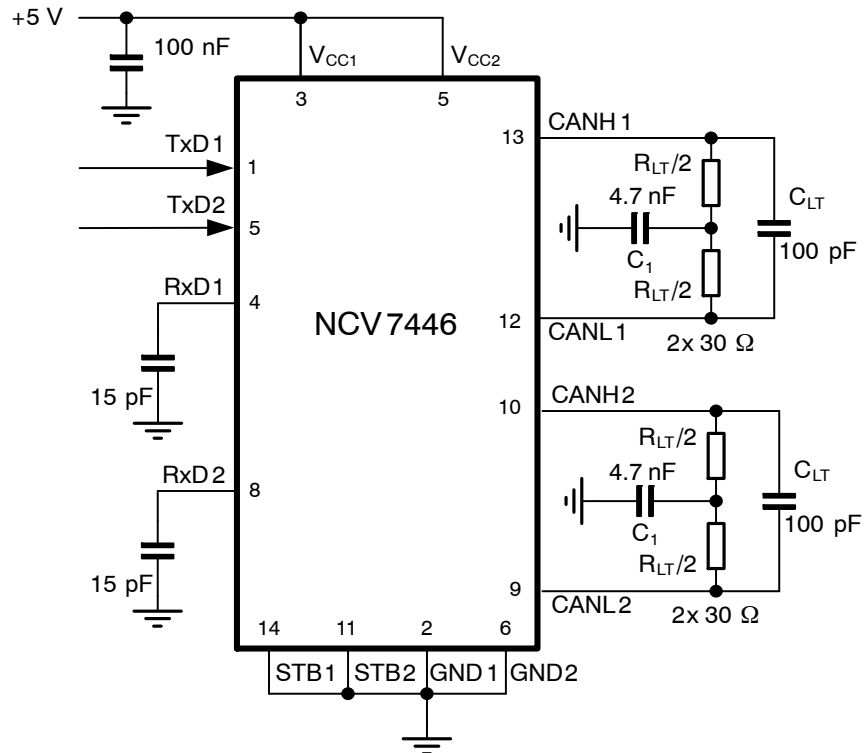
+5 V

100 nF

$V_{CC1}$

$V_{CC2}$

3

5

TxD1

1

TxD2

5

RxD1

4

15 pF

RxD2

8

15 pF

NCV7446

13

CANH1

$R_{LT}/2$

4.7 nF

$C_{LT}$

$C_1$

100 pF

$R_{LT}/2$

12

CANL1

2x 30 Ω

10

CANH2

$R_{LT}/2$

4.7 nF

$C_{LT}$

$C_1$

100 pF

$R_{LT}/2$

9

CANL2

2x 30 Ω

14

11

2

6

STB1

STB2

GND1

GND2